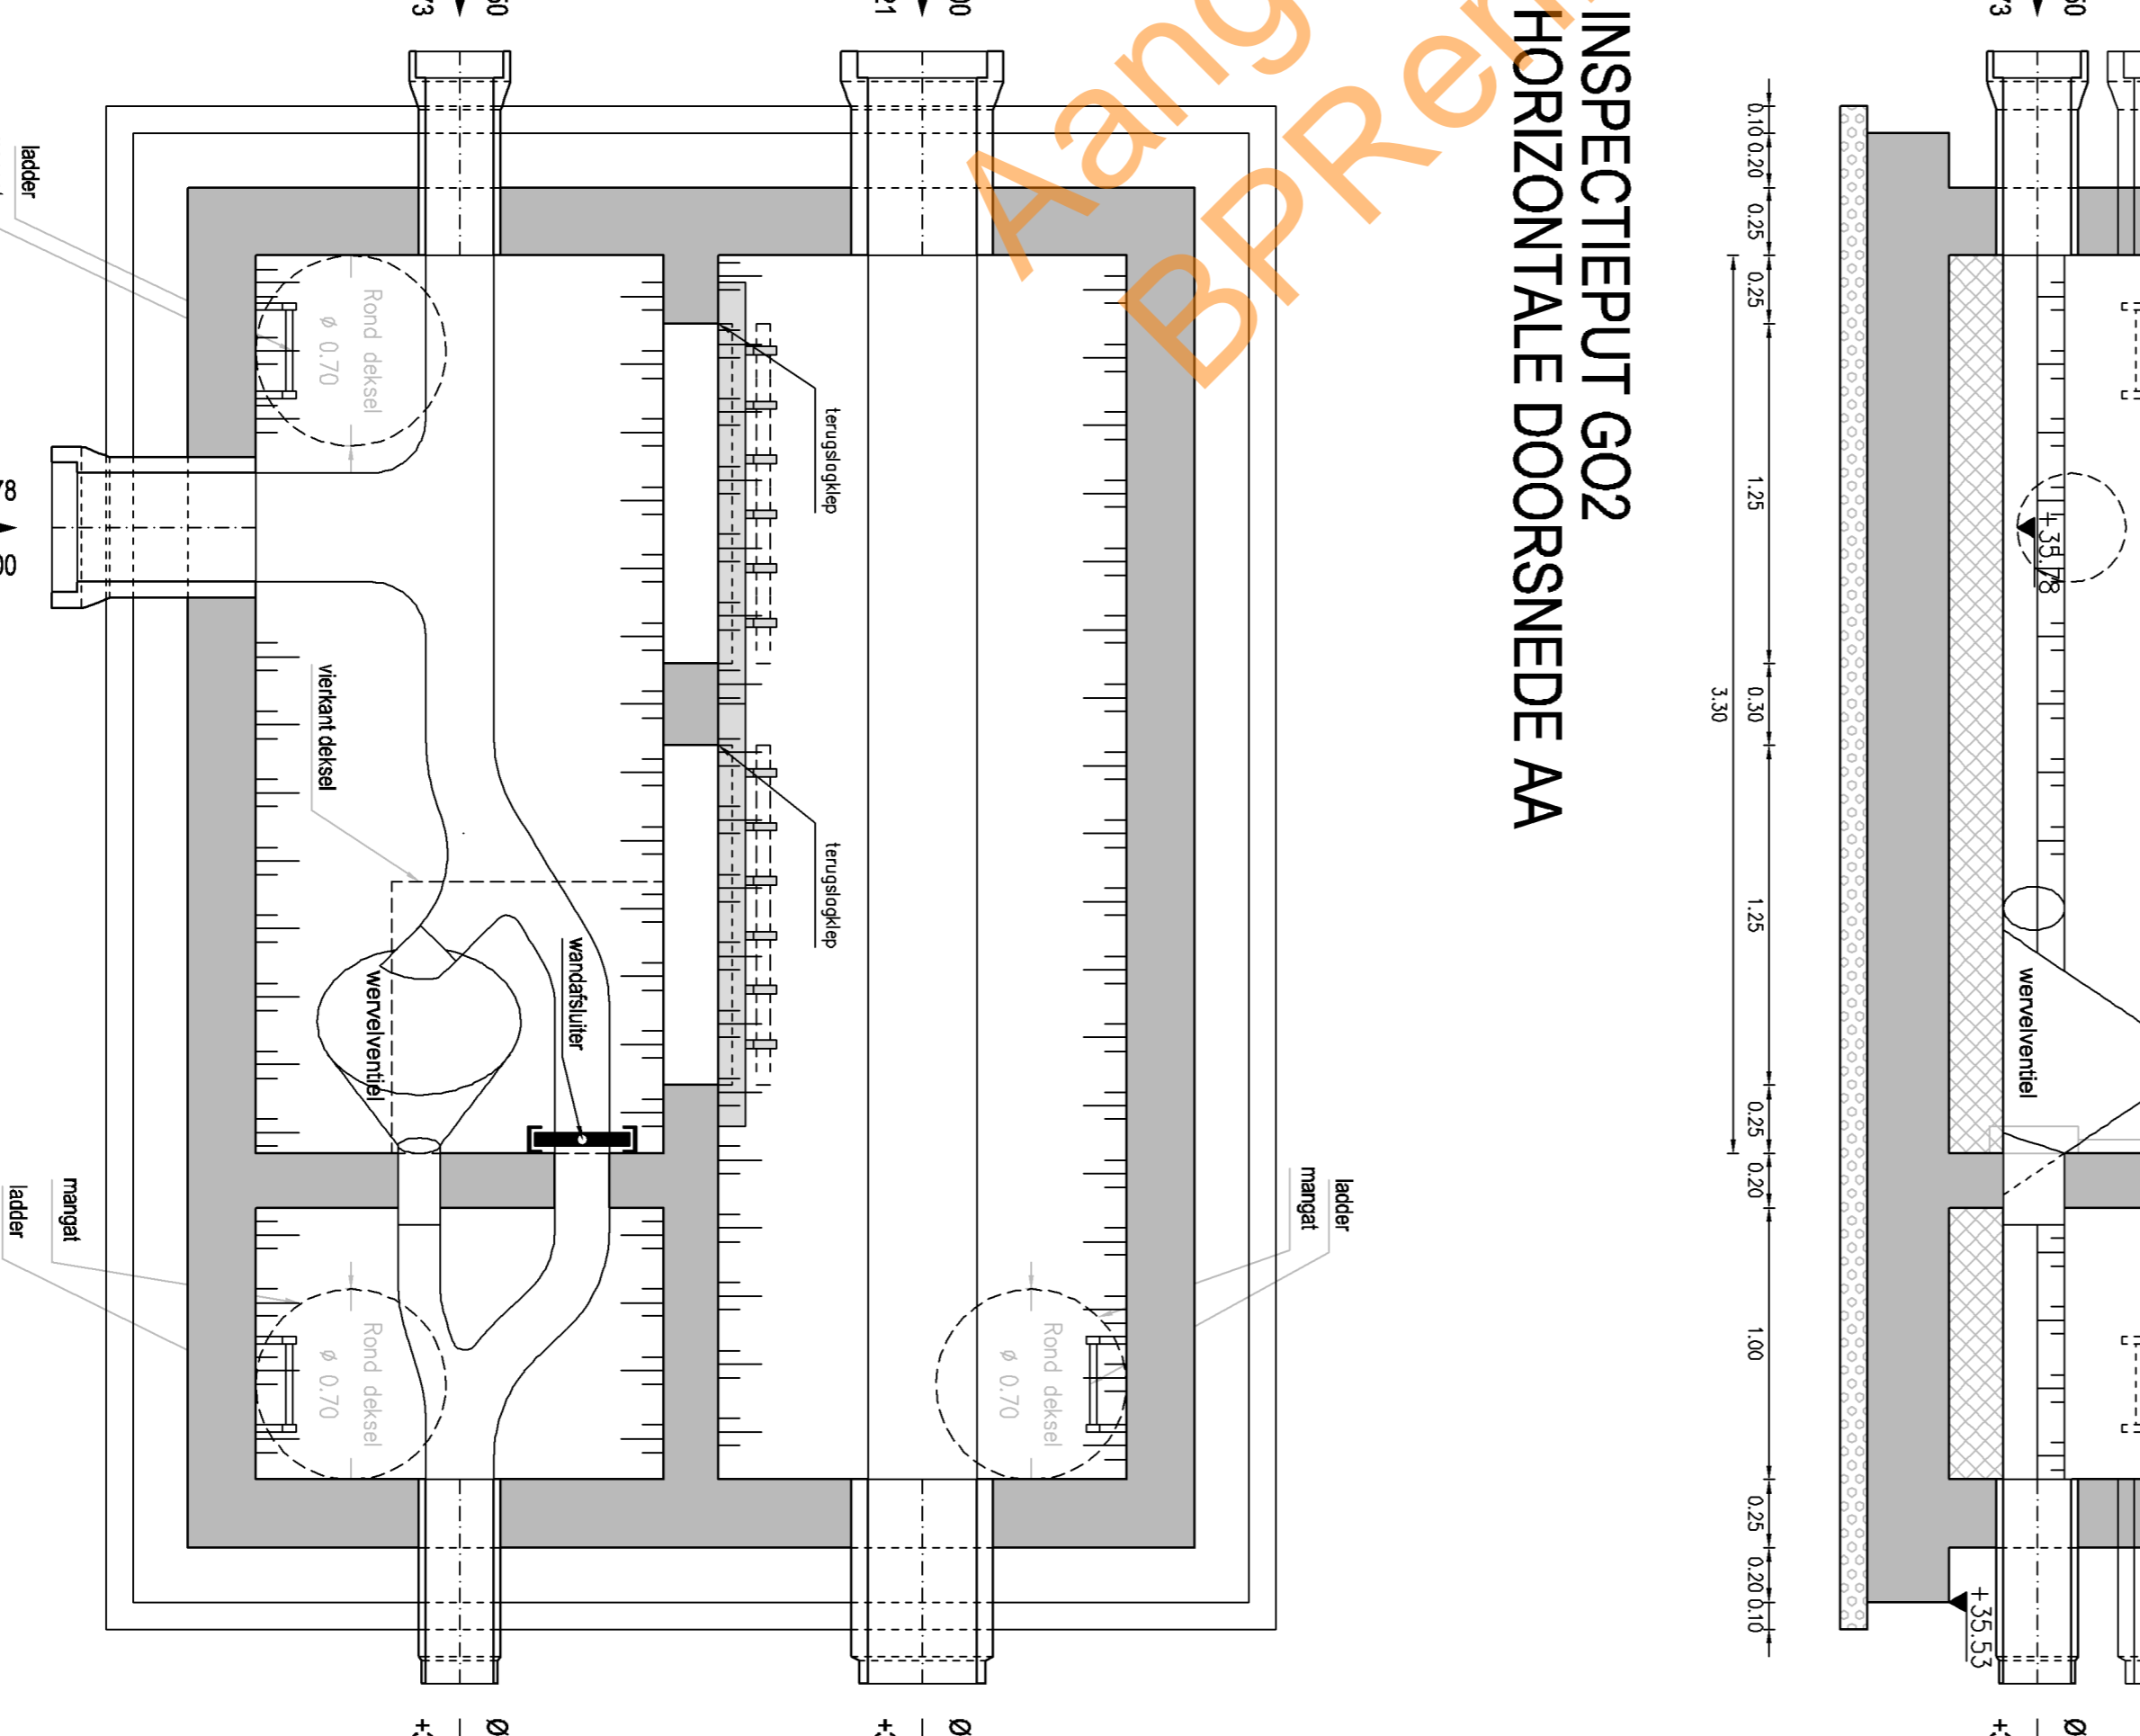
INSPECTIEPUT G02
HORIZONTALE DOORSNEDE AA

Aang
BPRel

ladder
Rond deksel
ø 0.70
vierkant deksel
wervelventiel
wandafsluiter
terugslagklep
terugslagklep
mangat
ladder
Rond deksel
ø 0.70
ladder
mangat
Rond deksel
ø 0.70

0.10 0.20 0.25 0.25 1.25 0.30 1.25 0.25 0.20 1.00 0.25 0.20 0.10
3.30

+35.78
wervelventiel
+35.53

78
00
3
0
1
0
3
0